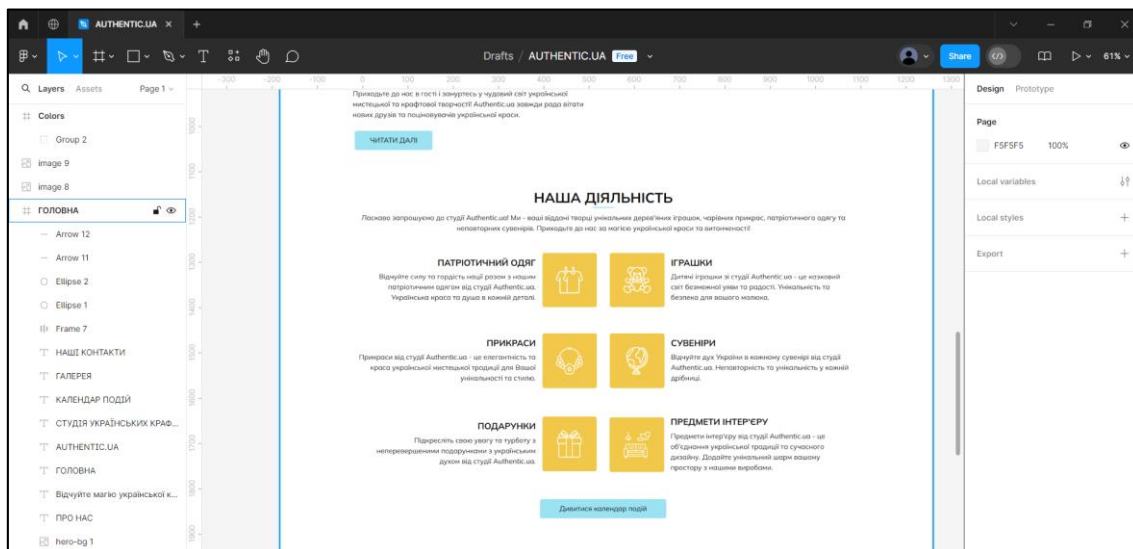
AUTHENTIC.UA

Drafts / AUTHENTIC.UA Free

Share

61%

Layers Assets Page 1

Colors

Group 2

image 9

image 8

ГОЛОВНА

Arrow 12

Arrow 11

Ellipse 2

Ellipse 1

Frame 7

НАШІ КОНТАКТИ

ГАЛЕРЕЯ

КАЛЕНДАР ПОДІЙ

СТУДІЯ УКРАЇНСЬКИХ КРАФ...

AUTHENTIC.UA

ГОЛОВНА

Відчуйте магію української к...

ПРО НАС

hero-bg 1

Приходьте до нас в гості і зануртесь у чудовий світ української мистецької та крафтової творчості! Authentic.ua завжди радо вітати нових друзів та поціновувачів української краси.

ЧИТАТИ ДАЛІ

НАША ДІЯЛЬНІСТЬ

Ласкаво запрошуємо до студії Authentic.ua! Ми - ваші віддані творці унікальних дерев'яних іграшок, чарівних прикрас, патріотичного одягу та неповторних сувенірів. Приходьте до нас за магією української краси та витонченості!

ПАТРІОТИЧНИЙ ОДЯГ

Відчуйте силу та гордість нації разом з нашим патріотичним одягом від студії Authentic.ua. Українська краса та душа в кожній деталі.

ІГРАШКИ

Дитячі іграшки зі студії Authentic.ua - це казковий світ безмежної уяви та радості. Унікальність та безпека для вашого малюка.

ПРИКРАСИ

Прикраси від студії Authentic.ua - це елегантність та краса української мистецької традиції для Вашої унікальності та стилю.

СУВЕНІРИ

Відчуйте дух України в кожному сувенірі від студії Authentic.ua. Неповторність та унікальність у кожній дрібниці.

ПОДАРУНКИ

Підкресліть свою увагу та турботу з неперевершеними подарунками з українським духом від студії Authentic.ua.

ПРЕДМЕТИ ІНТЕР'ЄРУ

Предмети інтер'єру від студії Authentic.ua - це об'єднання української традиції та сучасного дизайну. Додайте унікальний шарм вашому простору з нашими виробами.

Дивитися календар подій

Design Prototype

Page

F5F5F5 100%

Local variables

Local styles

Export